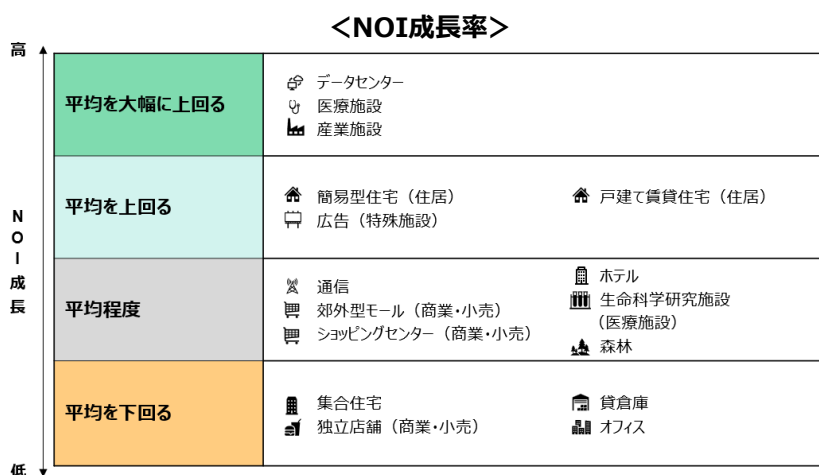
<NOI成長率>

高

N
O
I
成
長

低

| | | |
|---|---|---|
| 平均を大幅に上回る | データセンター<br>医療施設<br>産業施設 | |
| 平均を上回る | 簡易型住宅（住居）<br>広告（特殊施設） | 戸建て賃貸住宅（住居） |
| 平均程度 | 通信<br>郊外型モール（商業・小売）<br>ショッピングセンター（商業・小売） | ホテル<br>生命科学研究施設（医療施設）<br>森林 |
| 平均を下回る | 集合住宅<br>独立店舗（商業・小売） | 貸倉庫<br>オフィス |